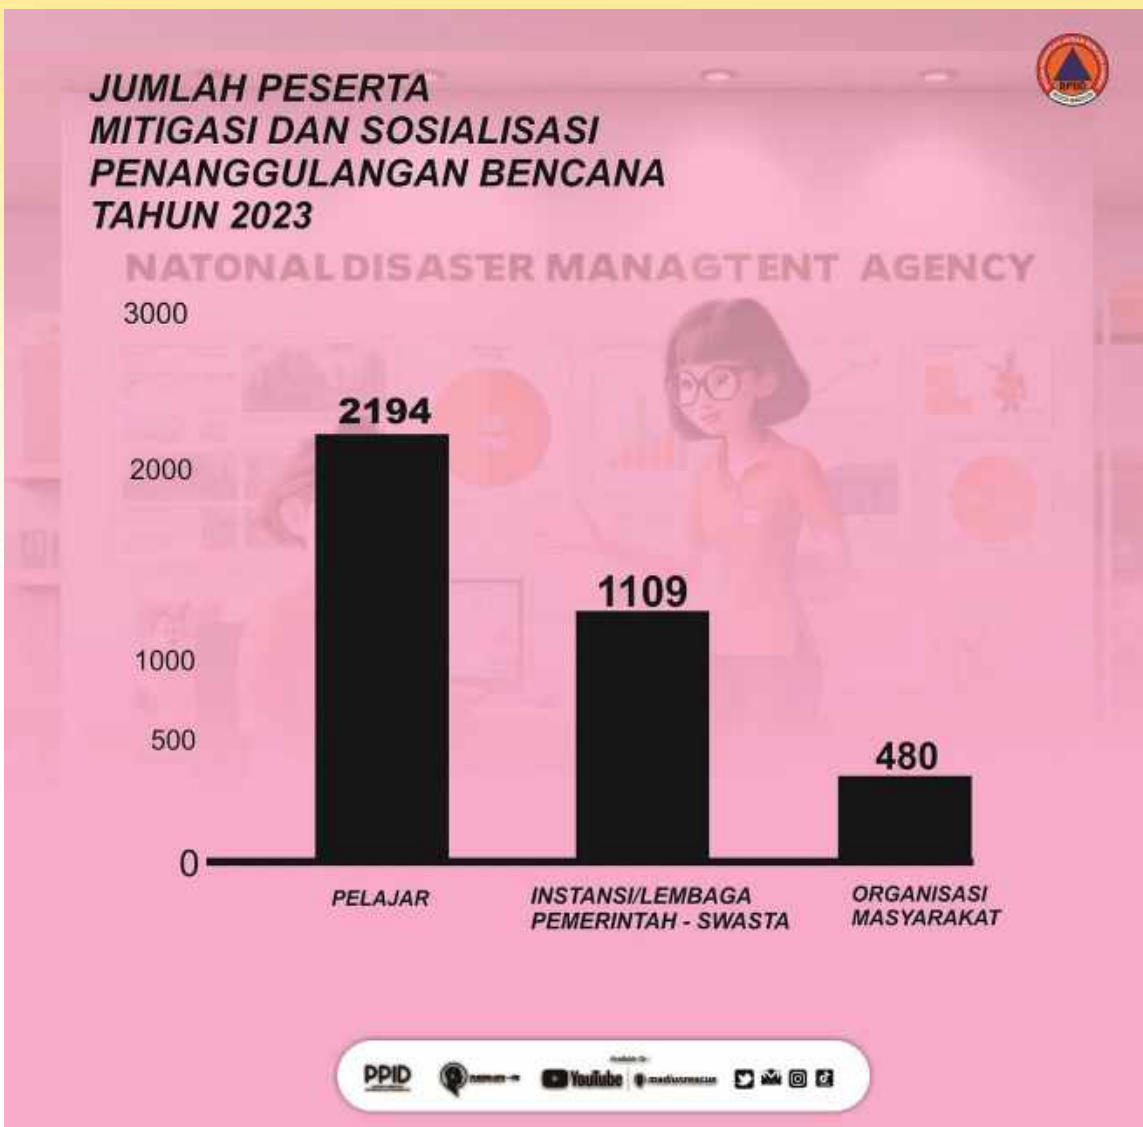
JUMLAH PESERTA
MITIGASI DAN SOSIALISASI
PENANGGULANGAN BENCANA
TAHUN 2023

BPBD

NATONAL DISASTER MANAGTENT AGENCY

3000
2000
1000
500
0

2194
1109
480

PELAJAR
INSTANSI/LEMBAGA PEMERINTAH - SWASTA
ORGANISASI MASYARAKAT

PPID
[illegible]
YouTube
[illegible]